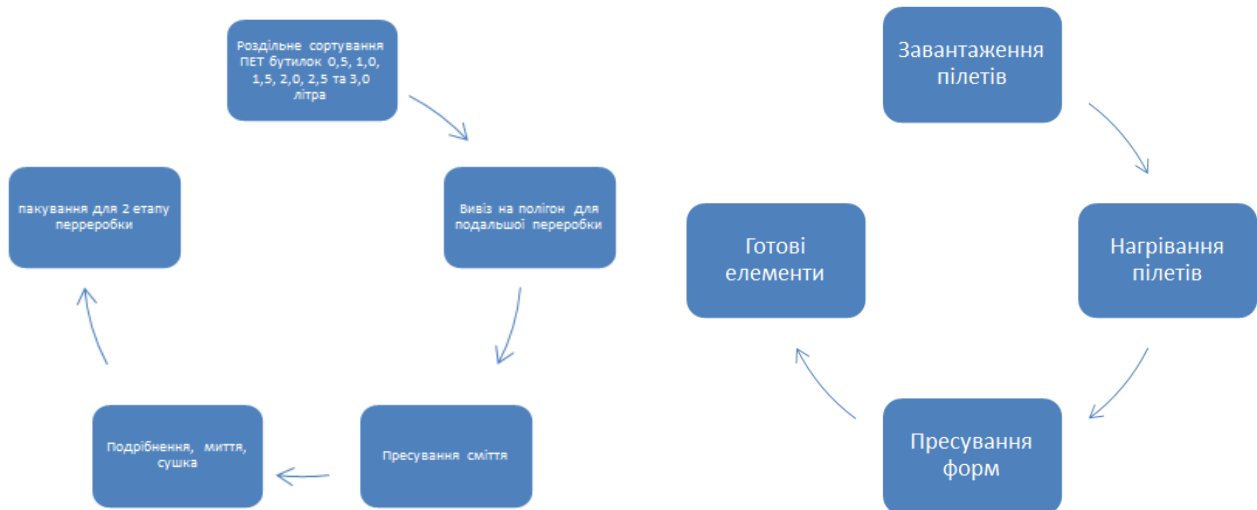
Роздільне сортування ПЕТ бутилок 0,5, 1,0, 1,5, 2,0, 2,5 та 3,0 літра

Вивіз на полігон для подальшої переробки

Пресування сміття

Подрібнення, миття, сушка

пакування для 2 етапу перреробки

Завантаження пілетів

Нагрівання пілетів

Пресування форм

Готові елементи